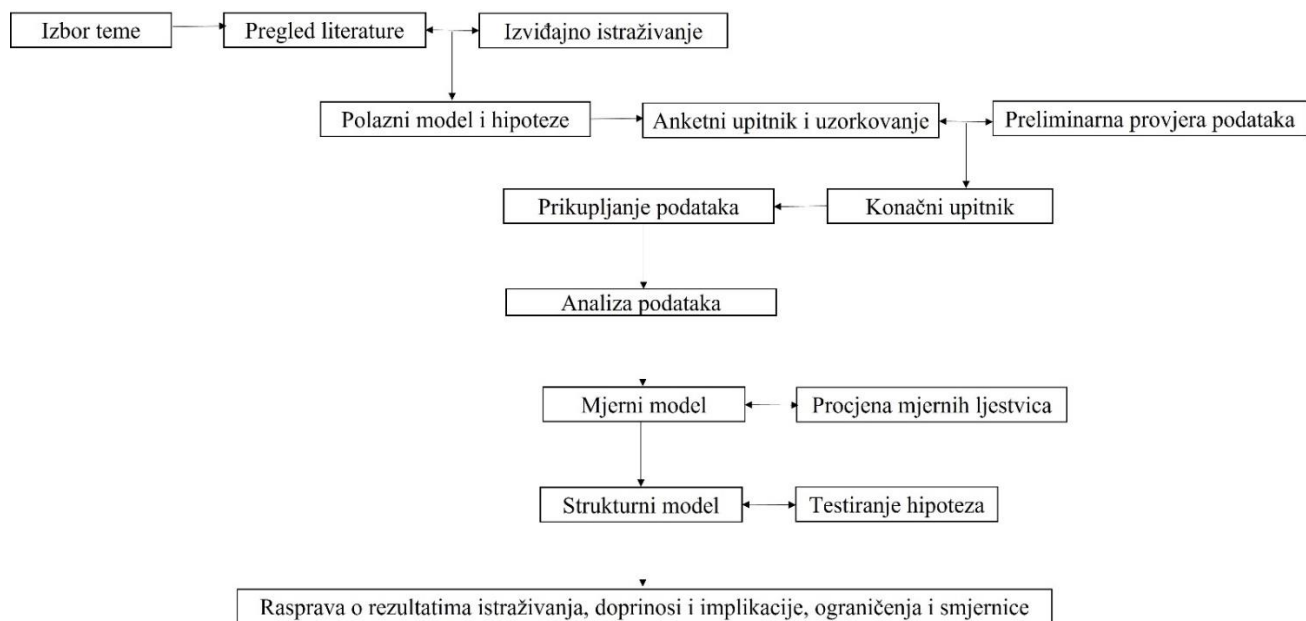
Izbor teme

Pregled literature

Izviđajno istraživanje

Polazni model i hipoteze

Anketni upitnik i uzorkovanje

Preliminarna provjera podataka

Prikupljanje podataka

Konačni upitnik

Analiza podataka

Mjerni model

Procjena mjernih ljestvica

Strukturni model

Testiranje hipoteza

Rasprava o rezultatima istraživanja, doprinosi i implikacije, ograničenja i smjernice